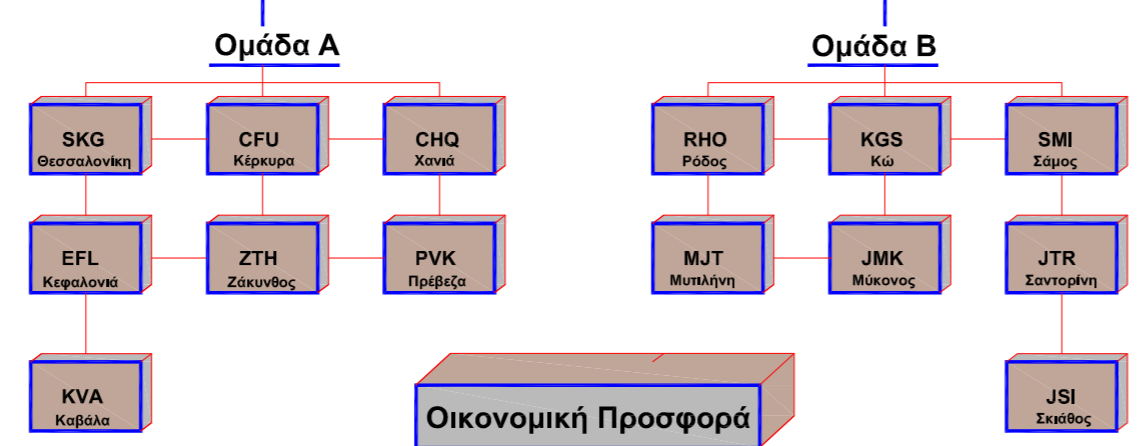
Ομάδα Α

SKG
Θεσσαλονίκη

CFU
Κέρκυρα

CHQ
Χανιά

EFL
Κεφαλονιά

ZTH
Ζάκυνθος

PVK
Πρέβεζα

KVA
Καβάλα

Ομάδα Β

RHO
Ρόδος

KGS
Κώ

SMI
Σάμος

MJT
Μυτιλήνη

JMK
Μύκονος

JTR
Σαντορίνη

JSI
Σκιάθος

Οικονομική Προσφορά